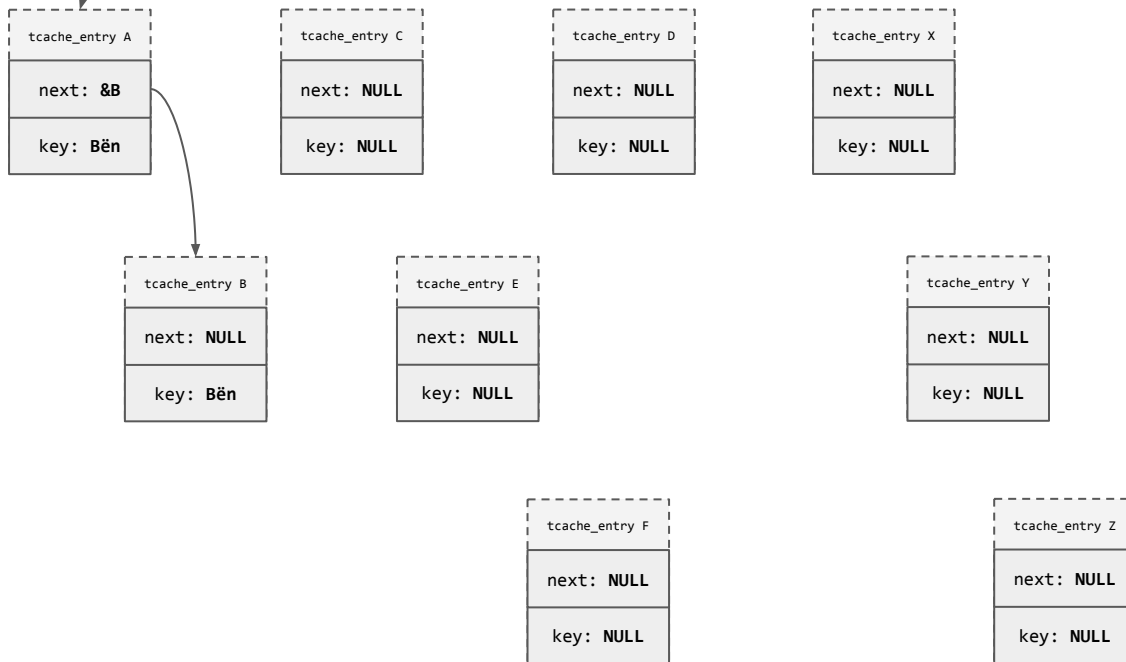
tcache_entry A
next: **&B**
key: **Bën**

tcache_entry C
next: **NULL**
key: **NULL**

tcache_entry D
next: **NULL**
key: **NULL**

tcache_entry X
next: **NULL**
key: **NULL**

tcache_entry B
next: **NULL**
key: **Bën**

tcache_entry E
next: **NULL**
key: **NULL**

tcache_entry Y
next: **NULL**
key: **NULL**

tcache_entry F
next: **NULL**
key: **NULL**

tcache_entry Z
next: **NULL**
key: **NULL**